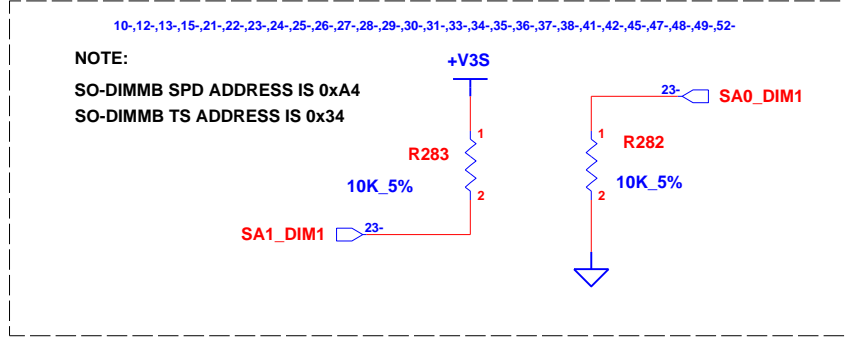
10-,12-,13-,15-,21-,22-,23-,24-,25-,26-,27-,28-,29-,30-,31-,33-,34-,35-,36-,37-,38-,41-,42-,45-,47-,48-,49-,52-

NOTE:

SO-DIMMB SPD ADDRESS IS 0xA4

SO-DIMMB TS ADDRESS IS 0x34

+V3S

1
R283
10K_5%
2

SA1_DIM1 23-

23- SA0_DIM1

1
R282
10K_5%
2